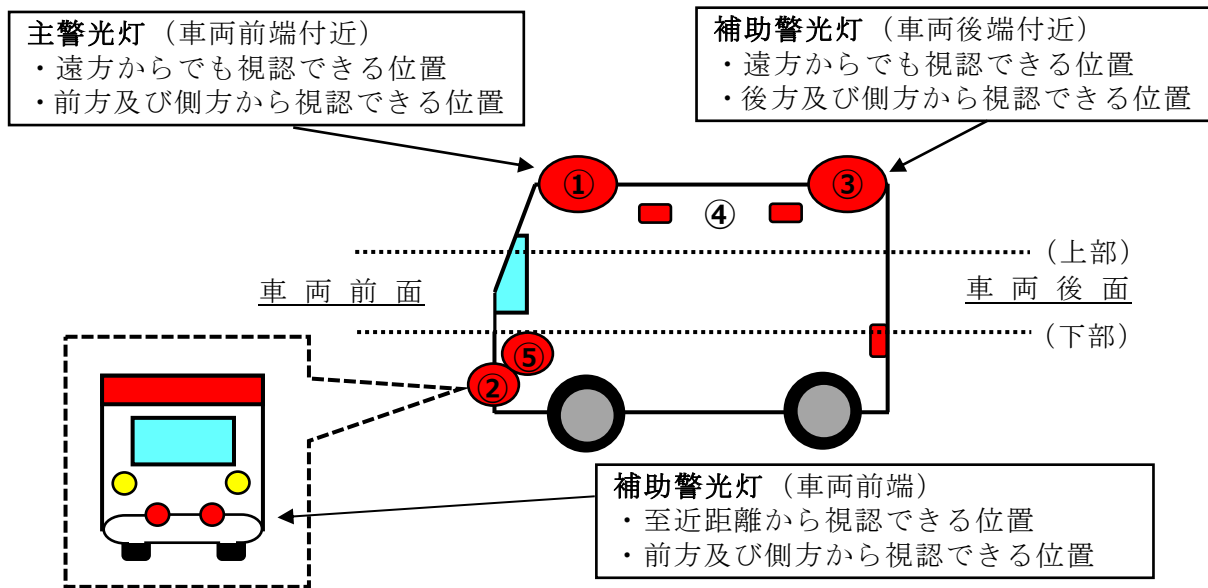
主警光灯（車両前端付近）
・遠方からでも視認できる位置
・前方及び側方から視認できる位置

補助警光灯（車両後端付近）
・遠方からでも視認できる位置
・後方及び側方から視認できる位置

①

③

④

（上部）

車 両 前 面

車 両 後 面

（下部）

⑤

②

補助警光灯（車両前端）
・至近距離から視認できる位置
・前方及び側方から視認できる位置